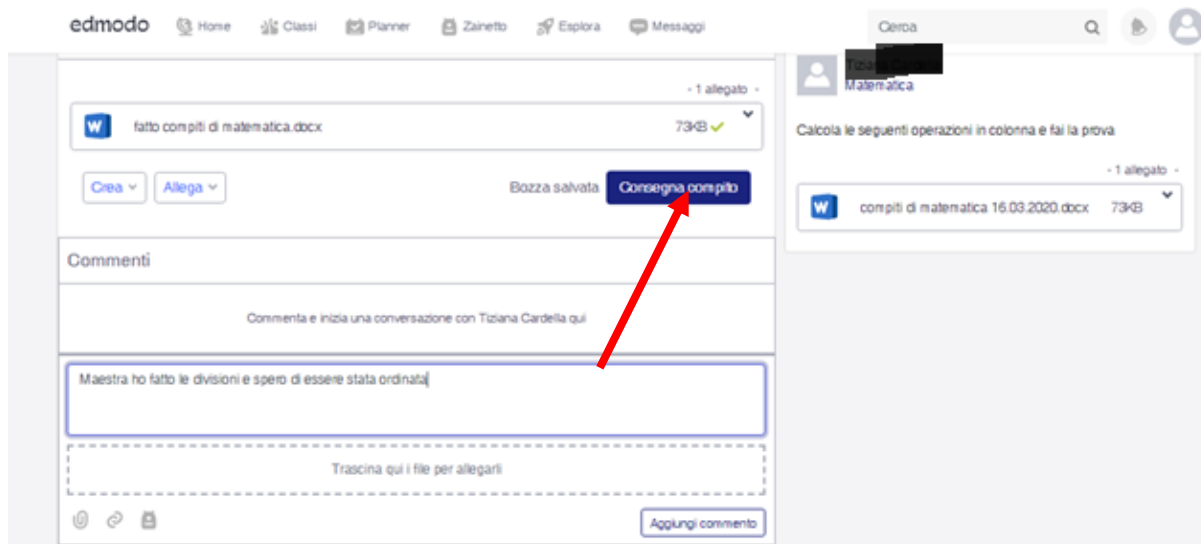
edmodo Home Classi Planner Zainetto Esplora Messaggi

Cerca

- 1 allegato -

fatto compiti di matematica.docx 73KB

Crea Allega

Bozza salvata Consegna compito

Commenti

Commenta e inizia una conversazione con Tiziana Cardella qui

Maestra ho fatto le divisioni e spero di essere stata ordinata

Trascina qui i file per allegarli

Aggiungi commento

Tiz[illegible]
Matematica

Calcola le seguenti operazioni in colonna e fai la prova

- 1 allegato -

compiti di matematica 16.03.2020.docx 73KB